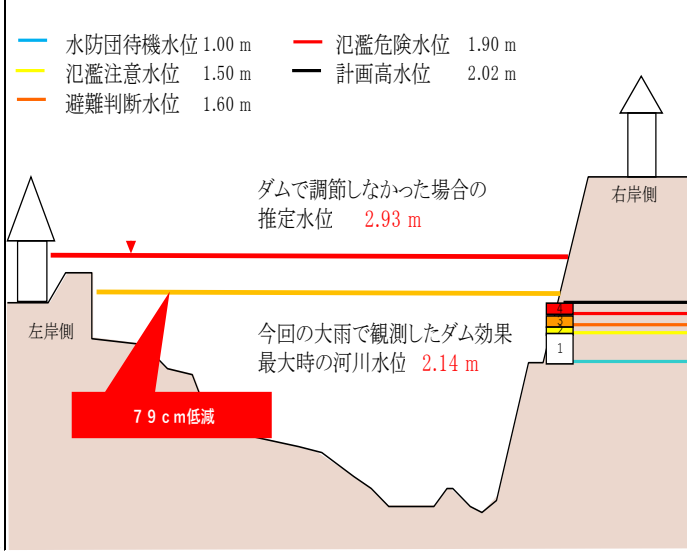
水防団待機水位 1.00 m
氾濫注意水位 1.50 m
避難判断水位 1.60 m
氾濫危険水位 1.90 m
計画高水位 2.02 m

ダムで調節しなかった場合の
推定水位 2.93 m

右岸側

左岸側

今回の大雨で観測したダム効果
最大時の河川水位 2.14 m

79cm低減

4
3
2
1